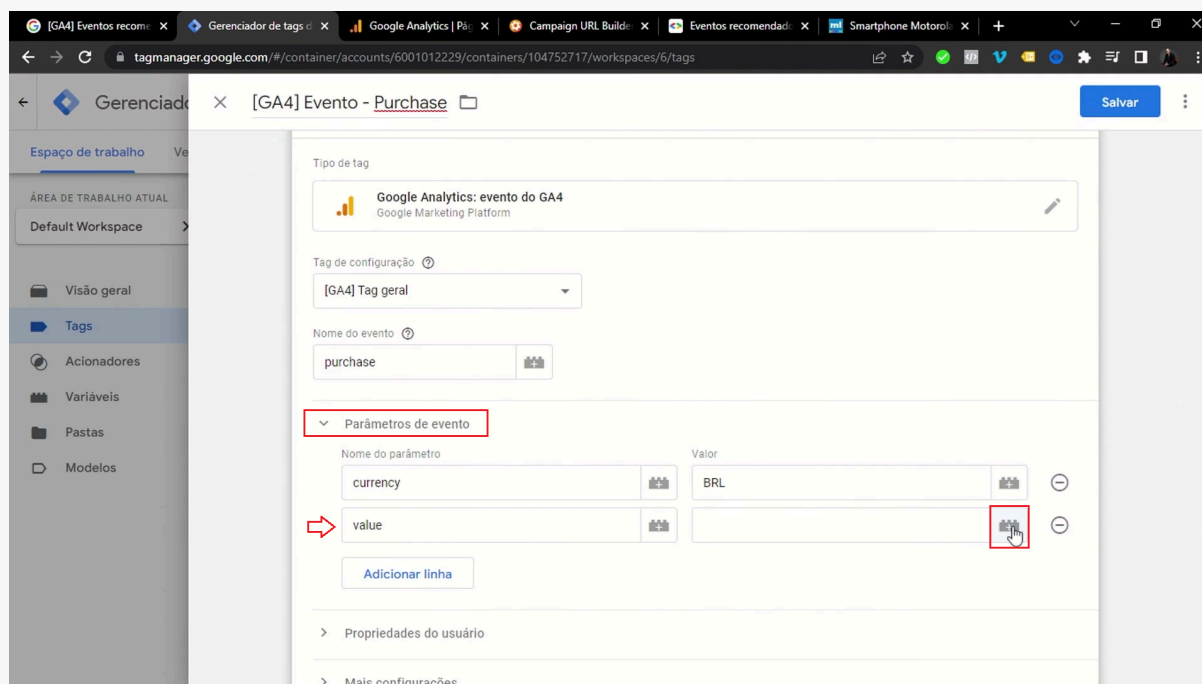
[GA4] Eventos recome ×
Gerenciador de tags d ×
Google Analytics | Pá ×
Campaign URL Builde ×
Eventos recomendad ×
Smartphone Motorol ×
+

tagmanager.google.com/#/container/accounts/6001012229/containers/104752717/workspaces/6/tags

Gerenciado
Espaço de trabalho
Ve
ÁREA DE TRABALHO ATUAL
Default Workspace
Visão geral
Tags
Acionadores
Variáveis
Pastas
Modelos

[GA4] Evento - Purchase
Salvar

Tipo de tag
Google Analytics: evento do GA4
Google Marketing Platform

Tag de configuração
[GA4] Tag geral

Nome do evento
purchase

Parâmetros de evento
Nome do parâmetro
Valor
currency
BRL
value

Adicionar linha

Propriedades do usuário

Mais configurações